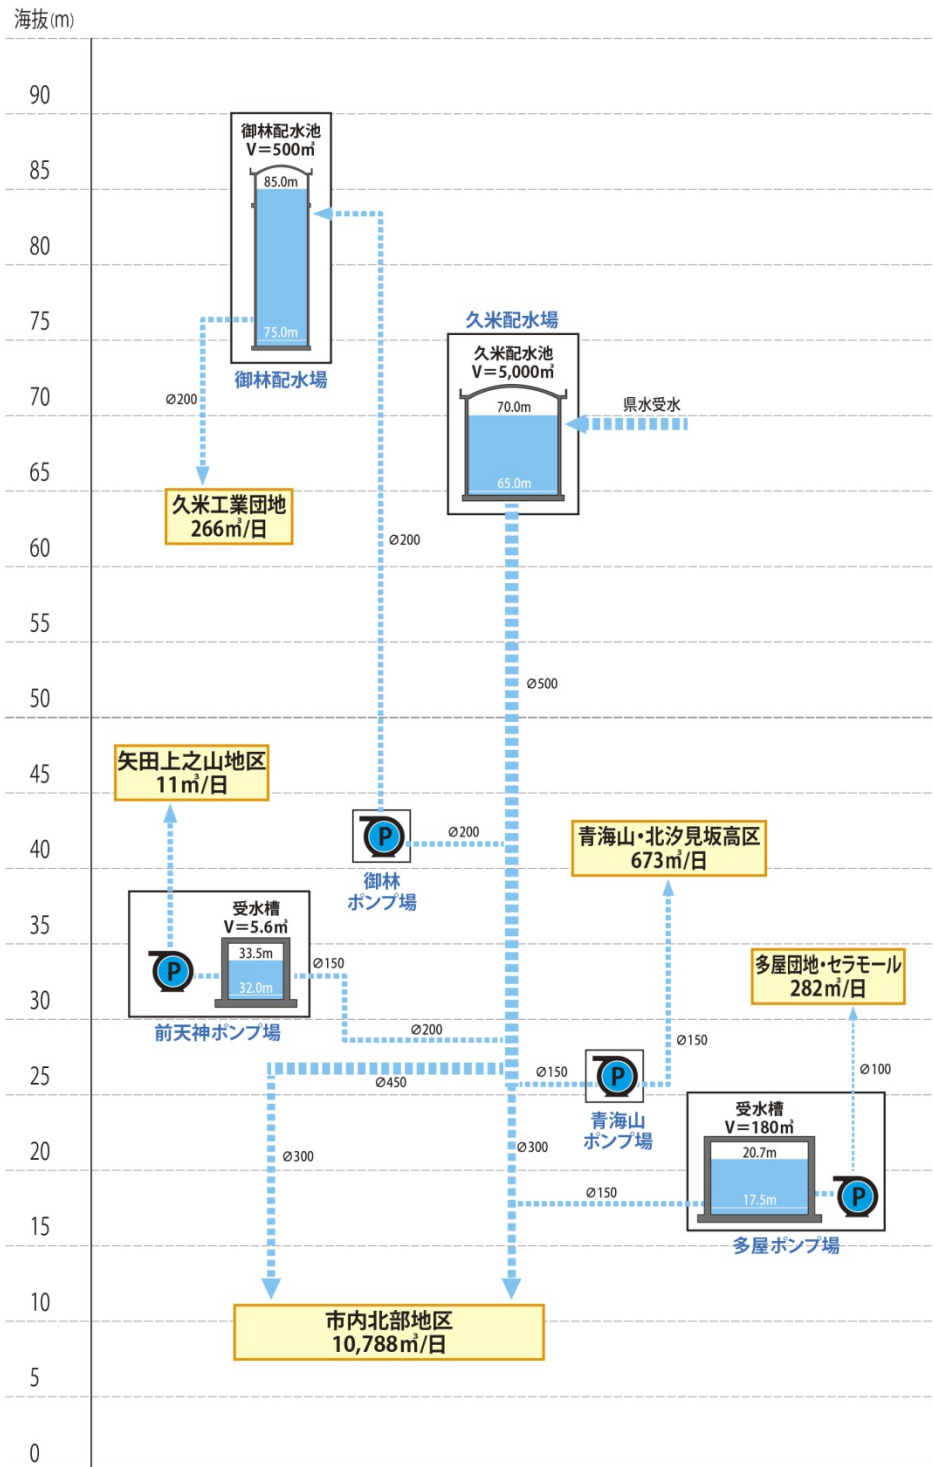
海抜(m)

90
85
80
75
70
65
60
55
50
45
40
35
30
25
20
15
10
5
0

御林配水池
V=500㎥
85.0m
75.0m
御林配水場

Ø200

久米工業団地
266㎥/日

Ø200

久米配水場
久米配水池
V=5,000㎥
70.0m
65.0m
県水受水

Ø500

矢田上之山地区
11㎥/日

P
Ø200
御林
ポンプ場

青海山・北汐見坂高区
673㎥/日

受水槽
V=5.6㎥
33.5m
32.0m
P
Ø150
前天神ポンプ場

Ø200

多屋団地・セラモール
282㎥/日

Ø150

Ø450
Ø150
P
青海山
ポンプ場

Ø100

受水槽
V=180㎥
20.7m
17.5m
P
多屋ポンプ場

Ø300
Ø300
Ø150

市内北部地区
10,788㎥/日